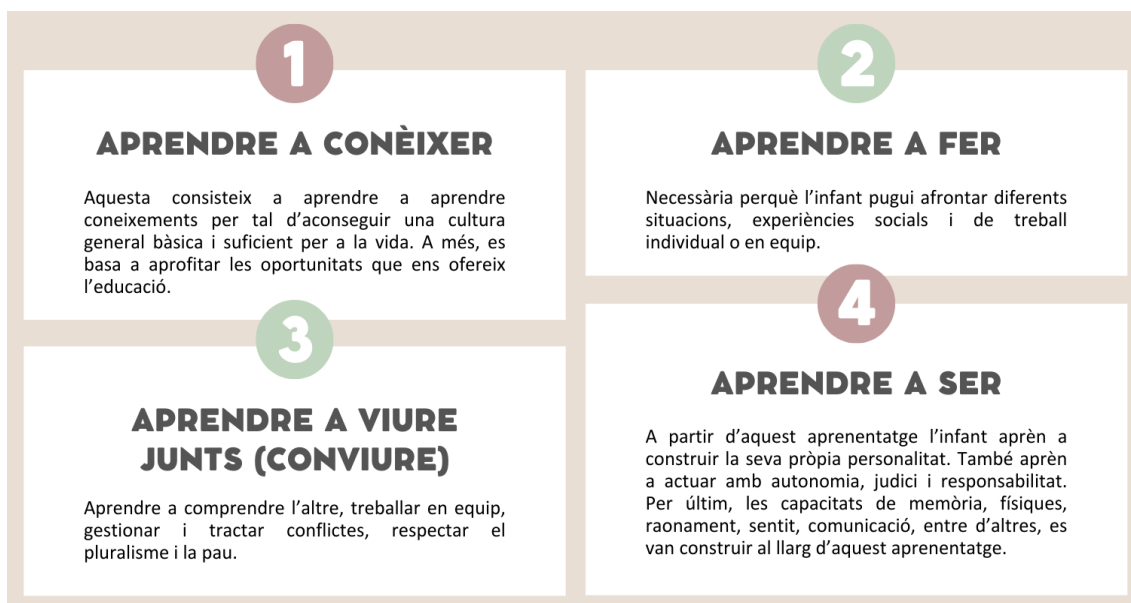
1

APRENDRE A CONÈIXER

Aquesta consisteix a aprendre a aprendre coneixements per tal d'aconseguir una cultura general bàsica i suficient per a la vida. A més, es basa a aprofitar les oportunitats que ens ofereix l'educació.

2

APRENDRE A FER

Necessària perquè l'infant pugui afrontar diferents situacions, experiències socials i de treball individual o en equip.

3

APRENDRE A VIURE JUNTS (CONVIURE)

Aprendre a comprendre l'altre, treballar en equip, gestionar i tractar conflictes, respectar el pluralisme i la pau.

4

APRENDRE A SER

A partir d'aquest aprenentatge l'infant aprèn a construir la seva pròpia personalitat. També aprèn a actuar amb autonomia, judici i responsabilitat. Per últim, les capacitats de memòria, físiques, raonament, sentit, comunicació, entre d'altres, es van construir al llarg d'aquest aprenentatge.